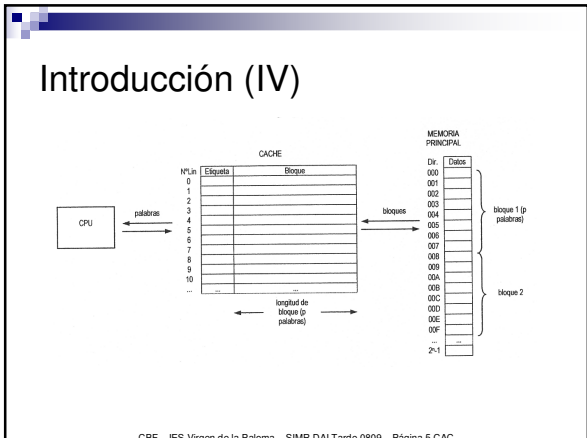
Introducción (IV)

CACHE

MEMORIA PRINCIPAL

CPU

palabras

| NºLin | Etiqueta | Bloque |
|---|---|---|
| 0 | | |
| 1 | | |
| 2 | | |
| 3 | | |
| 4 | | |
| 5 | | |
| 6 | | |
| 7 | | |
| 8 | | |
| 9 | | |
| 10 | | |
| ... | ... | ... |

bloques

longitud de bloque (p palabras)

| Dir. | Datos |
|---|---|
| 000 | |
| 001 | |
| 002 | |
| 003 | |
| 004 | |
| 005 | |
| 006 | |
| 007 | |
| 008 | |
| 009 | |
| 00A | |
| 00B | |
| 00C | |
| 00D | |
| 00E | |
| 00F | |
| ... | ... |
| $2^n$-1 | |

bloque 1 (p palabras)

bloque 2

CPE - IES Virgen de la Paloma - SIMR DAI Tarde 0809 - Página 5 CAC